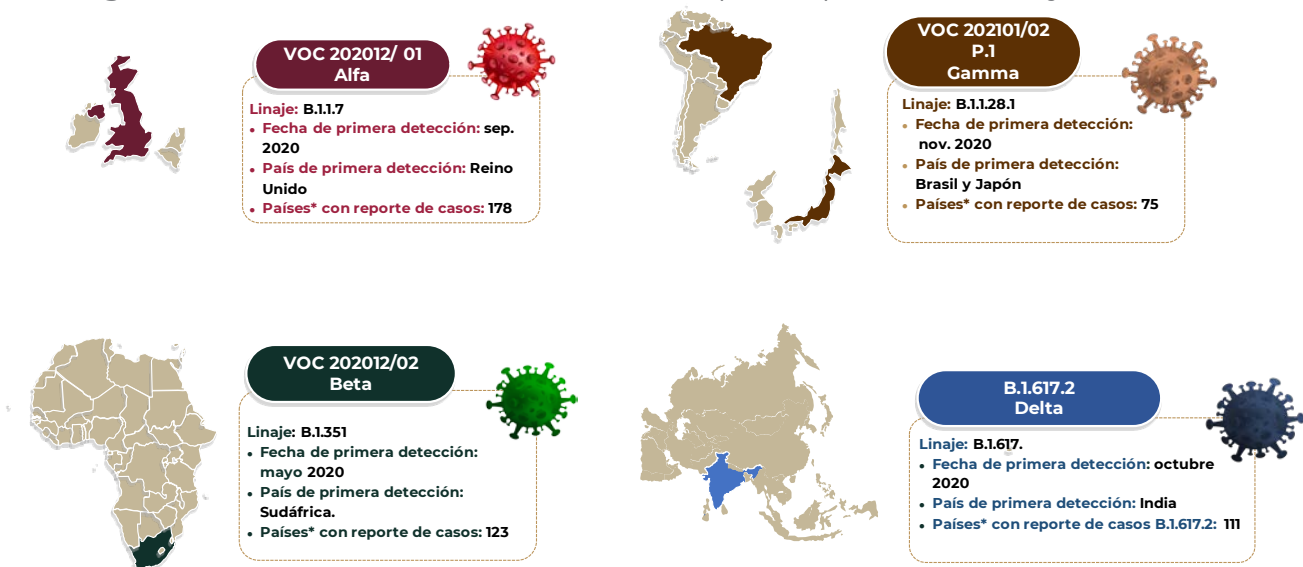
VOC 202012/ 01
Alfa

Linaje: B.1.1.7
• Fecha de primera detección: sep. 2020
• País de primera detección: Reino Unido
• Países* con reporte de casos: 178

VOC 202101/02
P.1
Gamma

Linaje: B.1.1.28.1
• Fecha de primera detección: nov. 2020
• País de primera detección: Brasil y Japón
• Países* con reporte de casos: 75

VOC 202012/02
Beta

Linaje: B.1.351
• Fecha de primera detección: mayo 2020
• País de primera detección: Sudáfrica.
• Países* con reporte de casos: 123

B.1.617.2
Delta

Linaje: B.1.617.
• Fecha de primera detección: octubre 2020
• País de primera detección: India
• Países* con reporte de casos B.1.617.2: 111